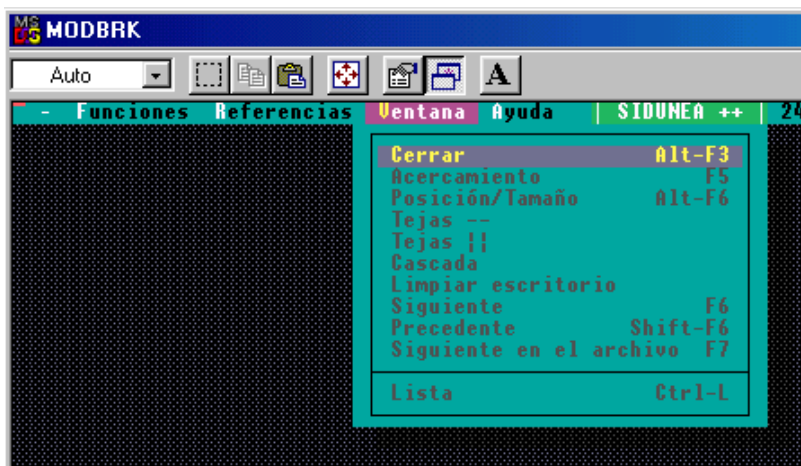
MS DOS MODBRK

Auto

- Funciones Referencias Ventana Ayuda | SIDUNEA ++ | 24

Cerrar Alt-F3
Acercamiento F5
Posición/Tamaño Alt-F6
Tejas --
Tejas ||
Cascada
Limpiar escritorio
Siguiente F6
Precedente Shift-F6
Siguiente en el archivo F7

Lista Ctrl-L